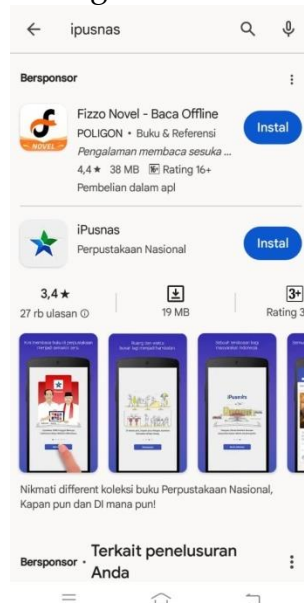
ipusnas

Bersponsor

Fizzo Novel - Baca Offline
POLIGON • Buku & Referensi
Pengalaman membaca sesuka ...
4,4 ★ 38 MB Rating 16+
Pembelian dalam apl
Instal

iPusnas
Perpustakaan Nasional
Instal

3,4 ★
27 rb ulasan
19 MB
3+
Rating 3

iPusnas

Nikmati different koleksi buku Perpustakaan Nasional, Kapan pun dan DI mana pun!

Bersponsor • Terkait penelusuran Anda